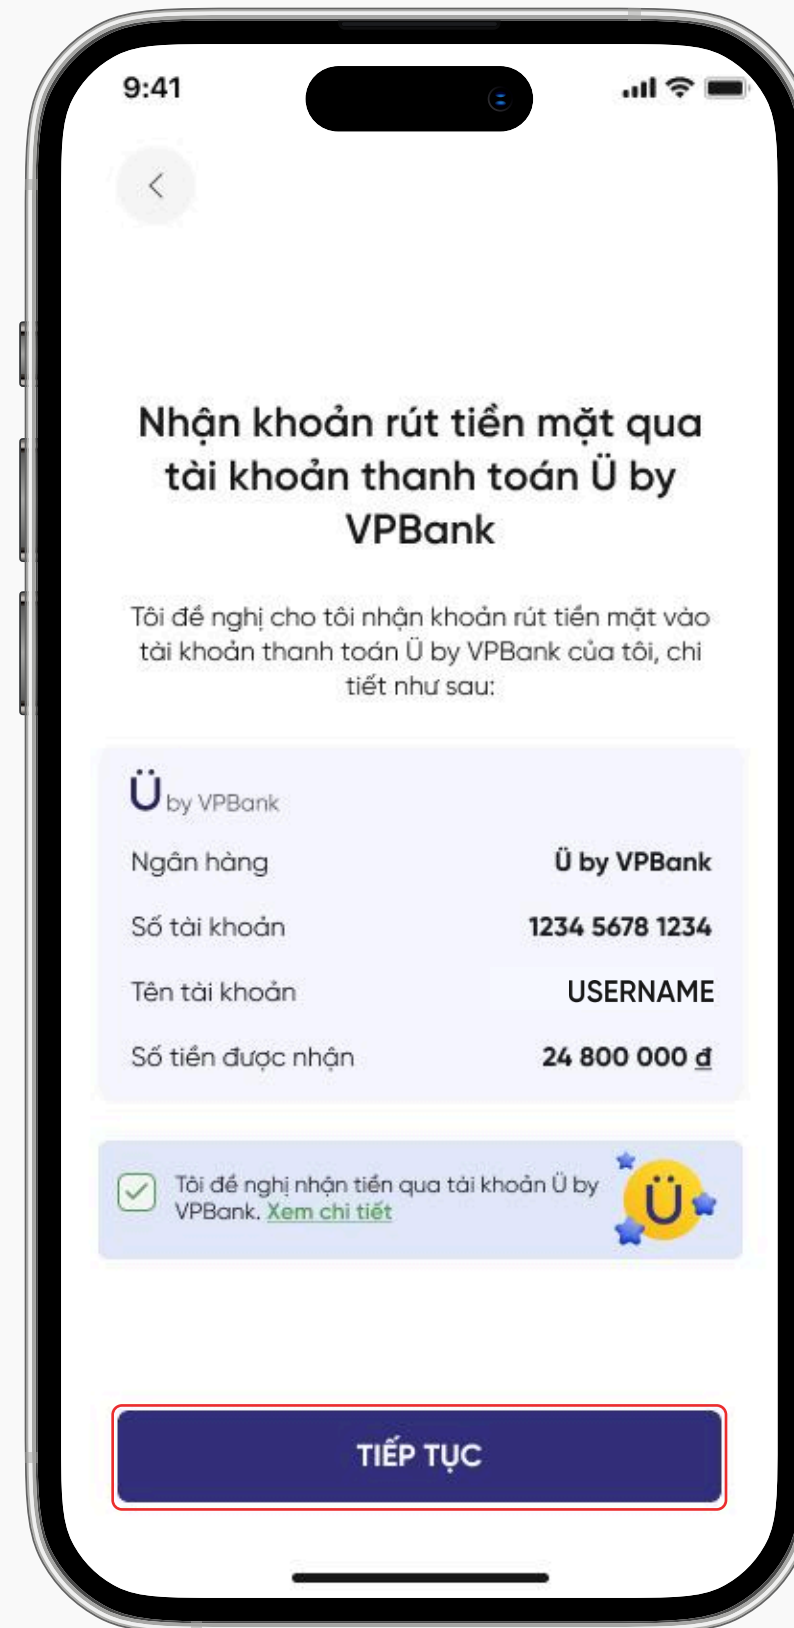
9:41

Nhận khoản rút tiền mặt qua tài khoản thanh toán Ü by VPBank

Tôi đề nghị cho tôi nhận khoản rút tiền mặt vào tài khoản thanh toán Ü by VPBank của tôi, chi tiết như sau:

Ü by VPBank

| | |
|---|---|
| Ngân hàng | Ü by VPBank |
| Số tài khoản | 1234 5678 1234 |
| Tên tài khoản | USERNAME |
| Số tiền được nhận | 24 800 000 đ |

Tôi đề nghị nhận tiền qua tài khoản Ü by VPBank. Xem chi tiết

Ü

TIẾP TỤC